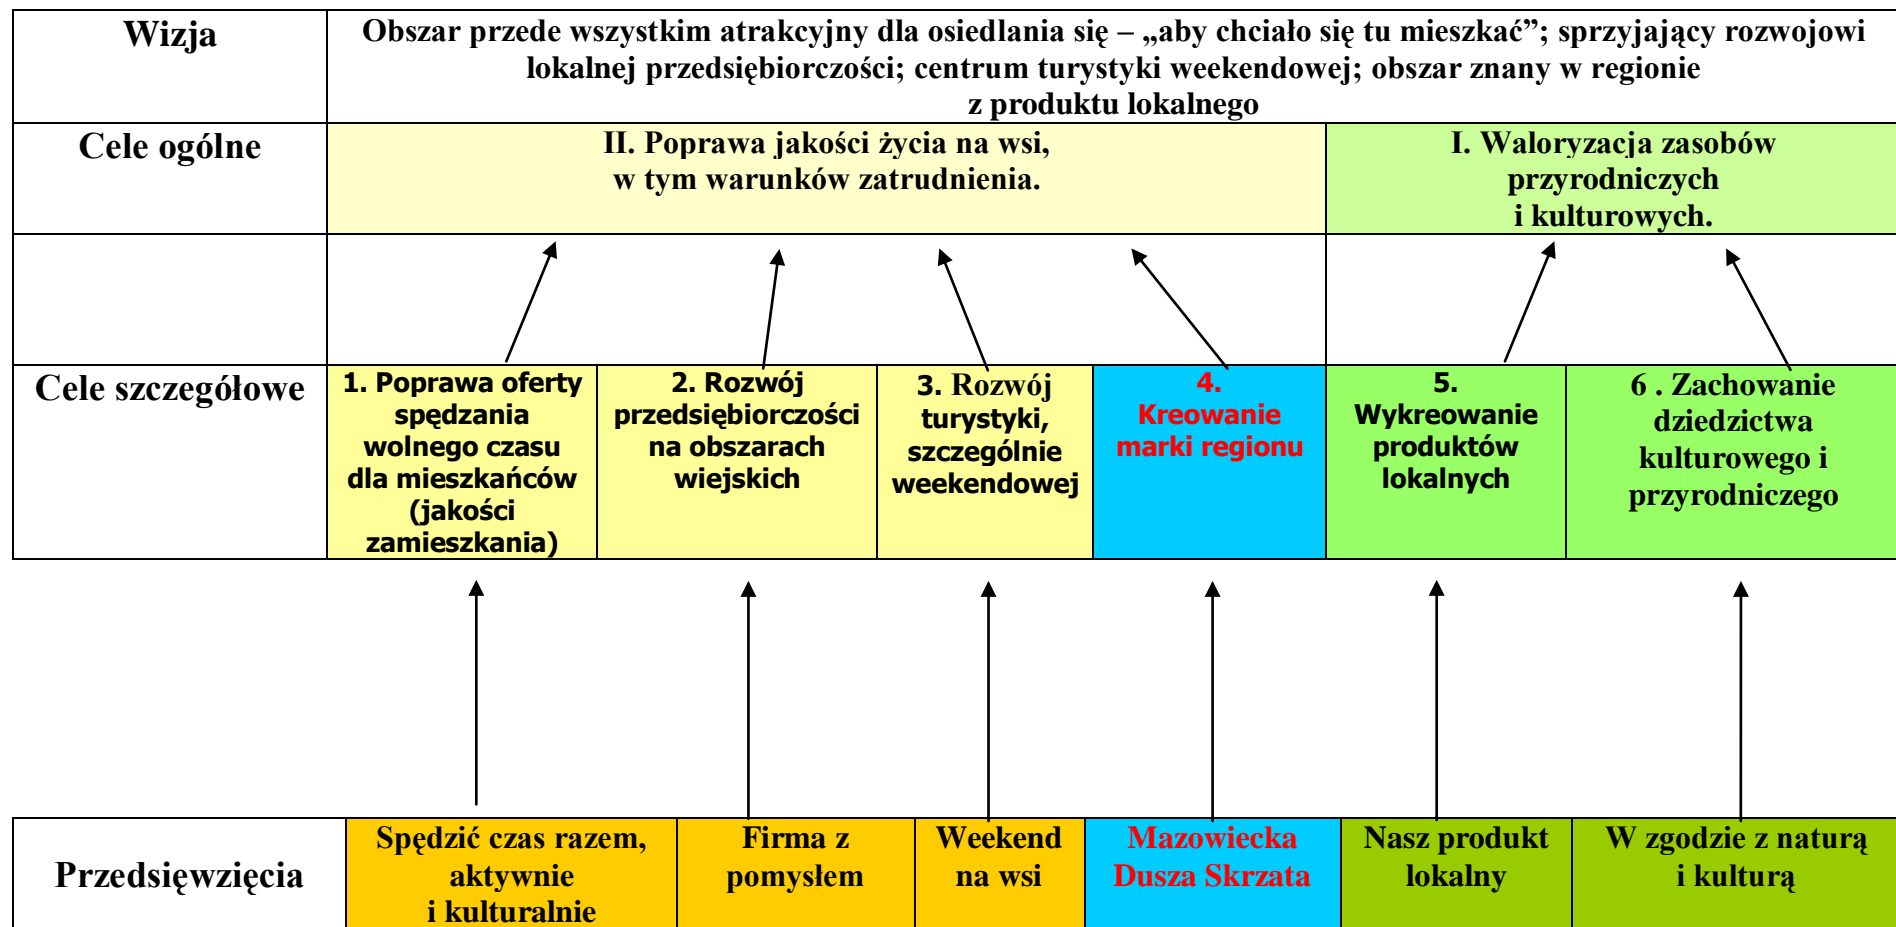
| Wizja | Obszar przede wszystkim atrakcyjny dla osiedlania się – „aby chciało się tu mieszkać”; sprzyjający rozwojowi lokalnej przedsiębiorczości; centrum turystyki weekendowej; obszar znany w regionie z produktu lokalnego | | | | | |
|---|---|---|---|---|---|---|
| Cele ogólne | II. Poprawa jakości życia na wsi, w tym warunków zatrudnienia. | | | | I. Waloryzacja zasobów przyrodniczych i kulturowych. | |
| | | | | | | |
| Cele szczegółowe | 1. Poprawa oferty spędzania wolnego czasu dla mieszkańców (jakości zamieszkania) | 2. Rozwój przedsiębiorczości na obszarach wiejskich | 3. Rozwój turystyki, szczególnie weekendowej | 4. Kreowanie marki regionu | 5. Wykreowanie produktów lokalnych | 6 . Zachowanie dziedzictwa kulturowego i przyrodniczego |

| Przedsięwzięcia | Spędzić czas razem, aktywnie i kulturalnie | Firma z pomysłem | Weekend na wsi | Mazowiecka Dusza Skrzata | Nasz produkt lokalny | W zgodzie z naturą i kulturą |
|---|---|---|---|---|---|---|